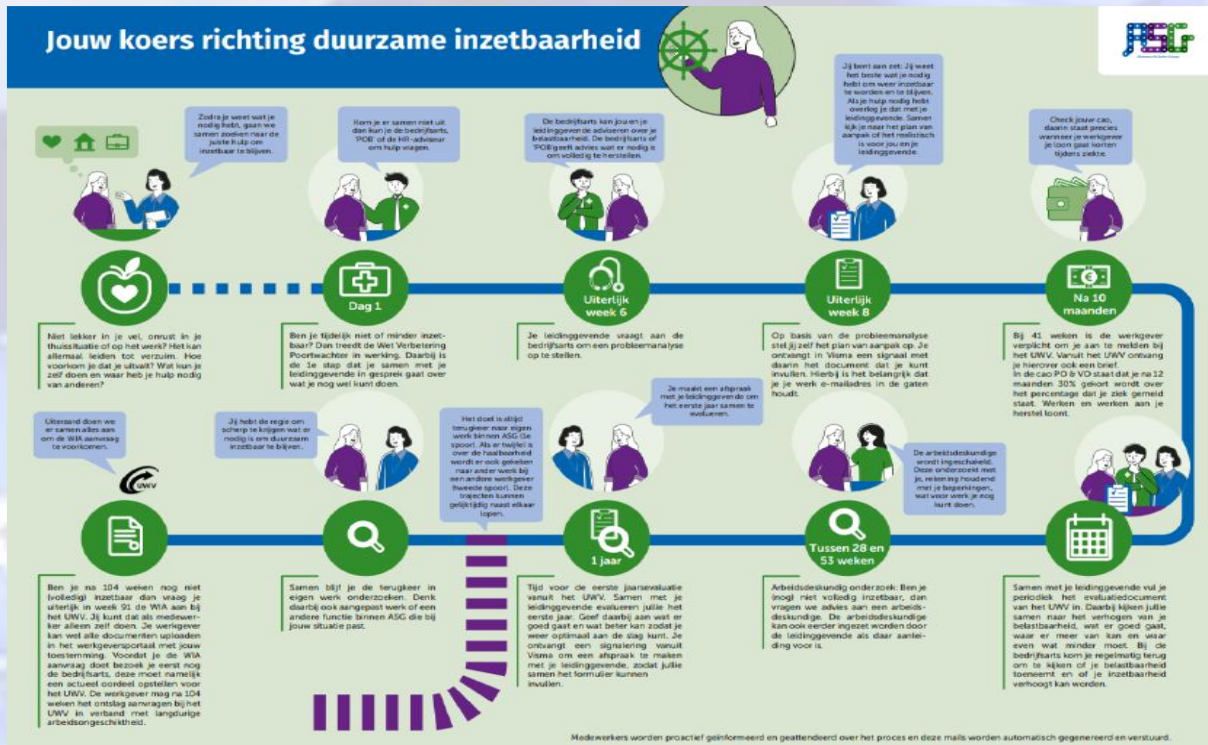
Jouw koers richting duurzame inzetbaarheid

ASG

Zodra je weet wat je nodig hebt, gaan we samen zoeken naar de juiste hulp om inzetbaar te blijven.

Niet lekker in je vel, onrust in je thuissituatie of op het werk? Het kan allemaal leiden tot verzuim. Hoe voorkom je dat je uitvalt? Wat kun je zelf doen en waar heb je hulp nodig van anderen?

Kom je er samen niet uit, dan kun je de bedrijfsarts, POB of de HR-adviseur om hulp vragen.

Dag 1

Ben je tijdelijk niet of minder inzetbaar? Dan treedt de Wet Verbetering Poortwachter in werking. Daarbij is de 1e stap dat je samen met je leidinggevende in gesprek gaat over wat je nog wel kunt doen.

De bedrijfsarts kan jou en je leidinggevende adviseren over je belastbaarheid. De bedrijfsarts of POB geeft advies wat je nodig is om volledig te herstellen.

Uiterlijk week 6

Je leidinggevende vraagt aan de bedrijfsarts om een probleemanalyse op te stellen.

Jij bent aan zet. Jij weet het beste wat je nodig hebt om weer inzetbaar te worden en te blijven. Als je hulp nodig hebt overleg je dat met je leidinggevende. Samen kijk je naar het plan van aanpak of het realistisch is voor jou en je leidinggevende.

Uiterlijk week 8

Op basis van de probleemanalyse stel jij zelf het plan van aanpak op. Je ontvangt in Visma een signaal met daarin het document dat je kunt invullen. Hierbij is het belangrijk dat je je werk e-mailadres in de gaten houdt.

Check jouw cao, daarin staat precies wanneer je werkgever je loon gaat korten tijdens ziekte.

Na 10 maanden

Bij 41 weken is de werkgever verplicht om je aan te melden bij het UWV. Vanuit het UWV ontvang je hierover ook een brief. In de cao PO & VO staat dat je na 12 maanden 30% gekort wordt over het percentage dat je ziek gemeld staat. Werken en werken aan je herstel loont.

Uiteraard doen we er samen alles aan om de WIA aanvraag te voorkomen.

UWV

Ben je na 104 weken nog niet (volledig) inzetbaar dan vraag je uiterlijk in week 91 de WIA aan bij het UWV. Jij kunt dat als medewerker alleen zelf doen. Je werkgever kan wel alle documenten uploaden in het werkgeversportaal met jouw toestemming. Voordat je de WIA aanvraag doet bezoek je eerst nog de bedrijfsarts, deze moet namelijk een actueel oordeel opstellen voor het UWV. De werkgever mag na 104 weken het ontslag aanvragen bij het UWV in verband met langdurige arbeidsongeschiktheid.

Jij hebt de regie om scherp te krijgen wat er nodig is om duurzaam inzetbaar te blijven.

Samen blijf je de terugkeer in eigen werk onderzoeken. Denk daarbij ook aan aangepast werk of een andere functie binnen ASG die bij jouw situatie past.

Het doel is altijd terugkeer naar eigen werk binnen ASG (1e spoor). Als er twijfel is over de haalbaarheid wordt er ook gekeken naar ander werk bij een andere werkgever (tweede spoor). Deze trajecten kunnen gelijktijdig naast elkaar lopen.

Je maakt een afspraak met je leidinggevende om het eerste jaar samen te evalueren.

1 jaar

Tijd voor de eerste jaarsevaluatie vanuit het UWV. Samen met je leidinggevende evalueren jullie het eerste jaar. Geef daarbij aan wat er goed gaat en wat beter kan zodat je weer optimaal aan de slag kunt. Je ontvangt een signalering vanuit Visma om een afspraak te maken met je leidinggevende, zodat jullie samen het formulier kunnen invullen.

De arbeidsdeskundige wordt ingeschakeld. Deze onderzoekt met je, rekening houdend met je beperkingen, wat voor werk je nog kunt doen.

Tussen 28 en 53 weken

Arbeidsdeskundig onderzoek: Ben je (nog) niet volledig inzetbaar, dan vragen we advies aan een arbeidsdeskundige. De arbeidsdeskundige kan ook eerder ingezet worden door de leidinggevende als daar aanleiding voor is.

Samen met je leidinggevende vul je periodiek het evaluatiedocument van het UWV in. Daarbij kijken jullie samen naar het verhogen van je belastbaarheid, wat er goed gaat, waar er meer van kan en waar even wat minder moet. Bij de bedrijfsarts kom je regelmatig terug om te kijken of je belastbaarheid toeneemt en of je inzetbaarheid verhoogd kan worden.

Medewerkers worden proactief geïnformeerd en geattendeerd over het proces en deze mails worden automatisch gegenereerd en verstuurd.